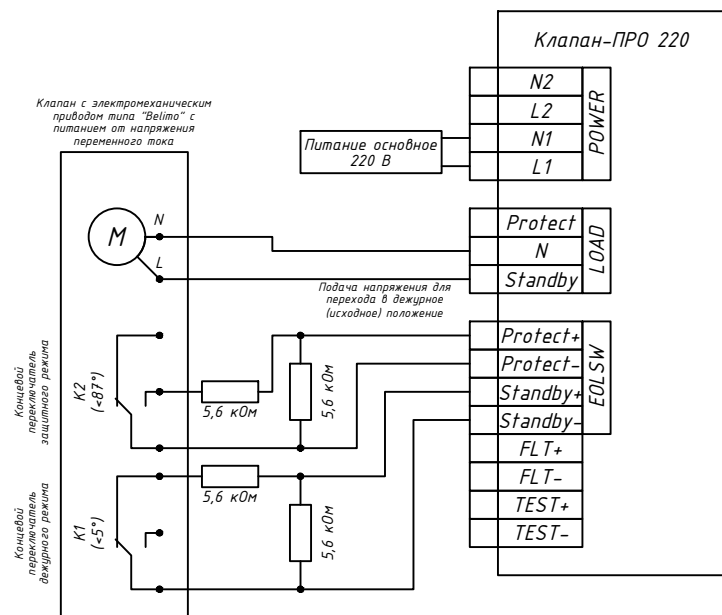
Клапан-ПРО 220

Клапан с электромеханическим приводом типа "Belimo" с питанием от напряжения переменного тока

Питание основное 220 В

N2
L2
N1
L1
POWER

M
N
L

Protect
N
Standby
LOAD

Подача напряжения для перехода в дежурное (исходное) положение

Концевой переключатель защитного режима
K2 (<87°)
5,6 кОм
5,6 кОм

Protect+
Protect-
Standby+
Standby-
EOLSW
FLT+
FLT-
TEST+
TEST-

Концевой переключатель дежурного режима
K1 (<5°)
5,6 кОм
5,6 кОм